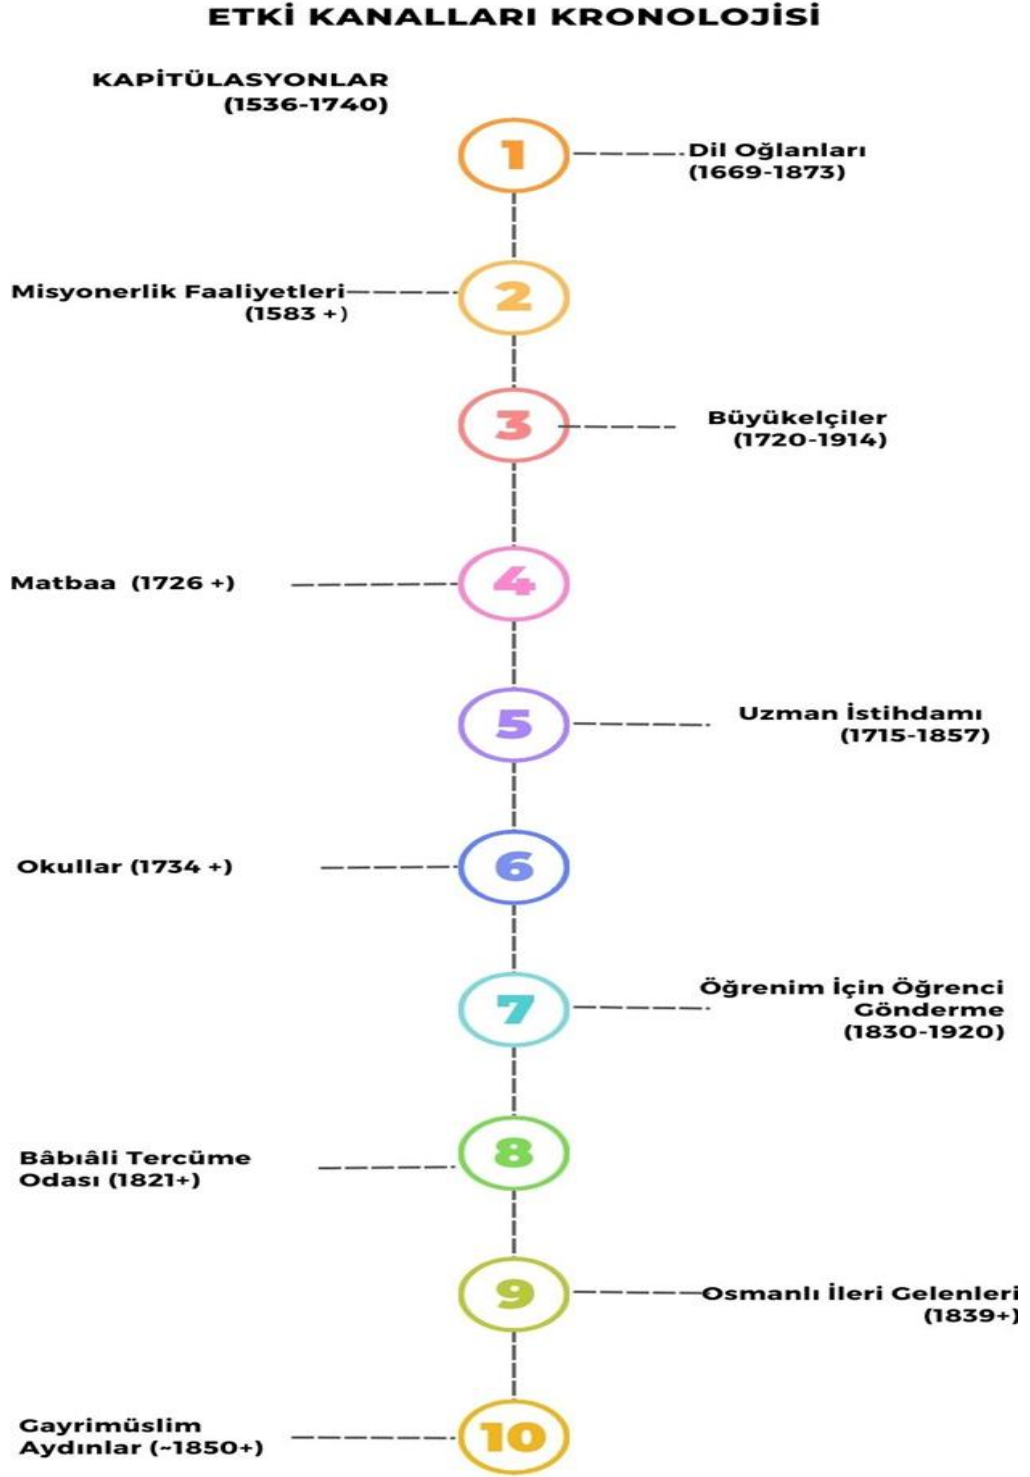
ETKİ KANALLARI KRONOLOJİSİ

KAPİTÜLASYONLAR (1536-1740)

1

Dil Oğlanları (1669-1873)

Misyonerlik Faaliyetleri (1583 +)

2

3

Büyükelçiler (1720-1914)

Matbaa (1726 +)

4

5

Uzman İstihdamı (1715-1857)

Okullar (1734 +)

6

7

Öğrenim İçin Öğrenci Gönderme (1830-1920)

Bâbıâli Tercüme Odası (1821+)

8

9

Osmanlı İleri Gelenleri (1839+)

Gayrimüslim Aydınlar (~1850+)

10